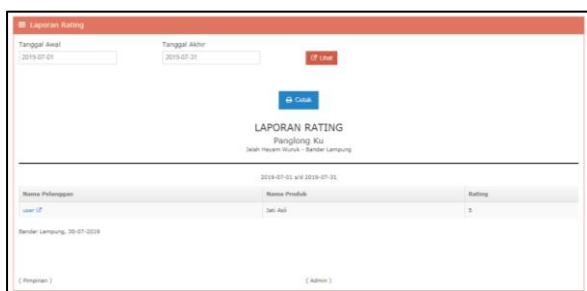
Laporan Rating

Tanggal Awal
2019-07-01

Tanggal Akhir
2019-07-31

Lihat

Cetak

LAPORAN RATING
Panglong Ku
Jalan Hayam Wuruk - Bandar Lampung

2019-07-01 s/d 2019-07-31

| Nama Pelanggan | Nama Produk | Rating |
|---|---|---|
| user | Jati Asli | 5 |

Bandar Lampung, 30-07-2019

( Pimpinan )

( Admin )